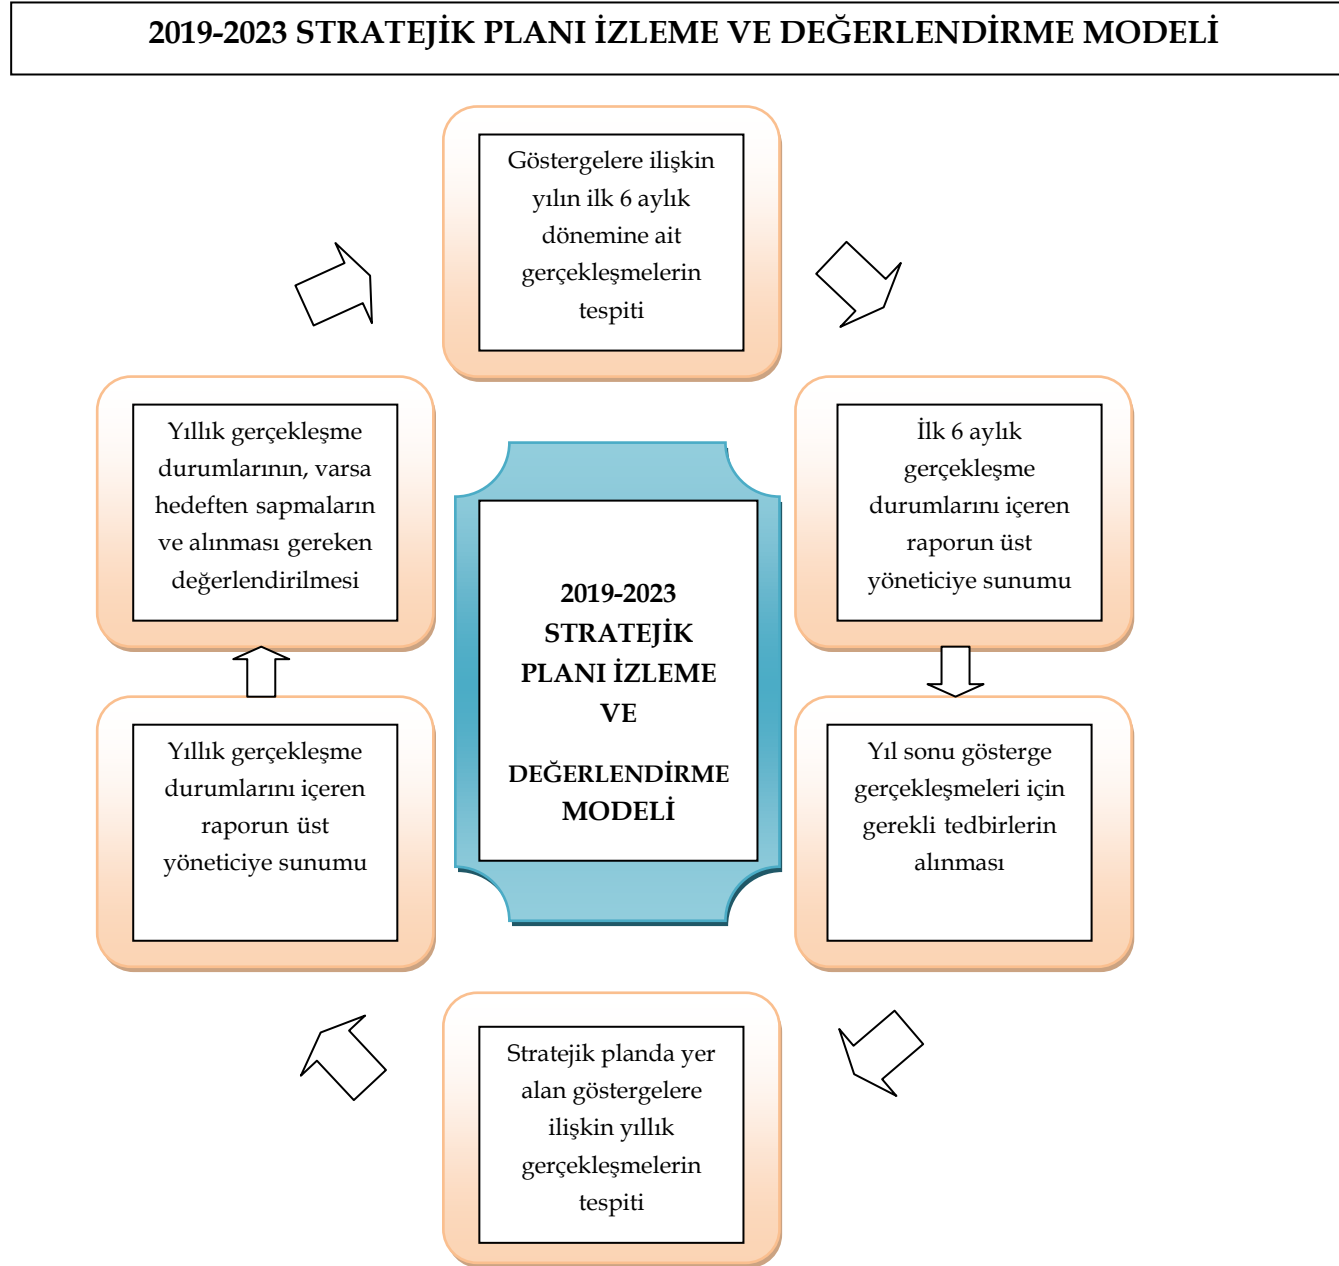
2019-2023 STRATEJİK PLANI İZLEME VE DEĞERLENDİRME MODELİ

Göstergelere ilişkin yılın ilk 6 aylık dönemine ait gerçekleşmelerin tespiti

İlk 6 aylık gerçekleşme durumlarını içeren raporun üst yöneticiye sunumu

Yıl sonu gösterge gerçekleşmeleri için gerekli tedbirlerin alınması

Stratejik planda yer alan göstergelere ilişkin yıllık gerçekleşmelerin tespiti

Yıllık gerçekleşme durumlarını içeren raporun üst yöneticiye sunumu

Yıllık gerçekleşme durumlarının, varsa hedeften sapmaların ve alınması gereken değerlendirilmesi

2019-2023 STRATEJİK PLANI İZLEME VE DEĞERLENDİRME MODELİ